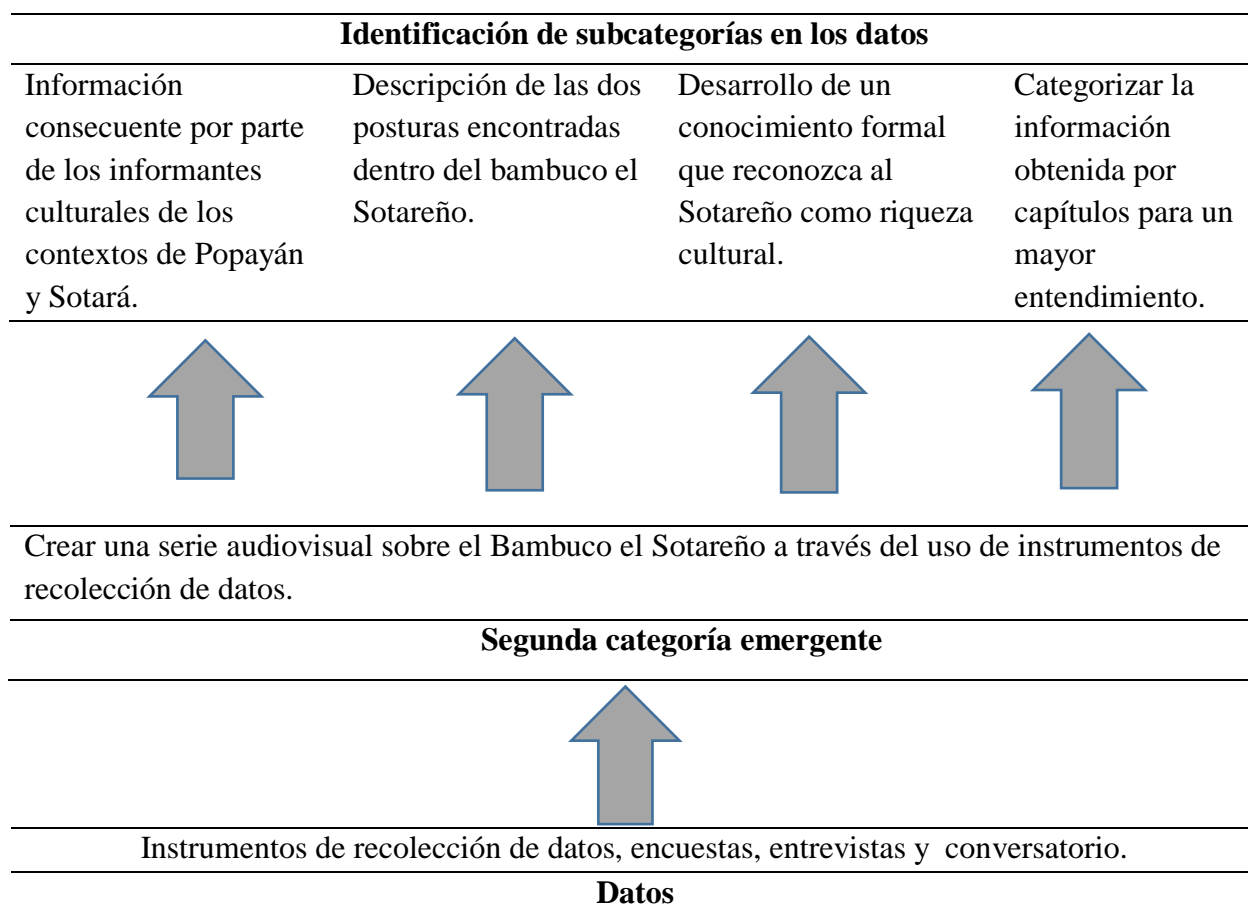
**Identificación de subcategorías en los datos**

| Información consecuente por parte de los informantes culturales de los contextos de Popayán y Sotará. | Descripción de las dos posturas encontradas dentro del bambuco el Sotareño. | Desarrollo de un conocimiento formal que reconozca al Sotareño como riqueza cultural. | Categorizar la información obtenida por capítulos para un mayor entendimiento. |
|---|---|---|---|

Crear una serie audiovisual sobre el Bambuco el Sotareño a través del uso de instrumentos de recolección de datos.

**Segunda categoría emergente**

Instrumentos de recolección de datos, encuestas, entrevistas y conversatorio.

**Datos**